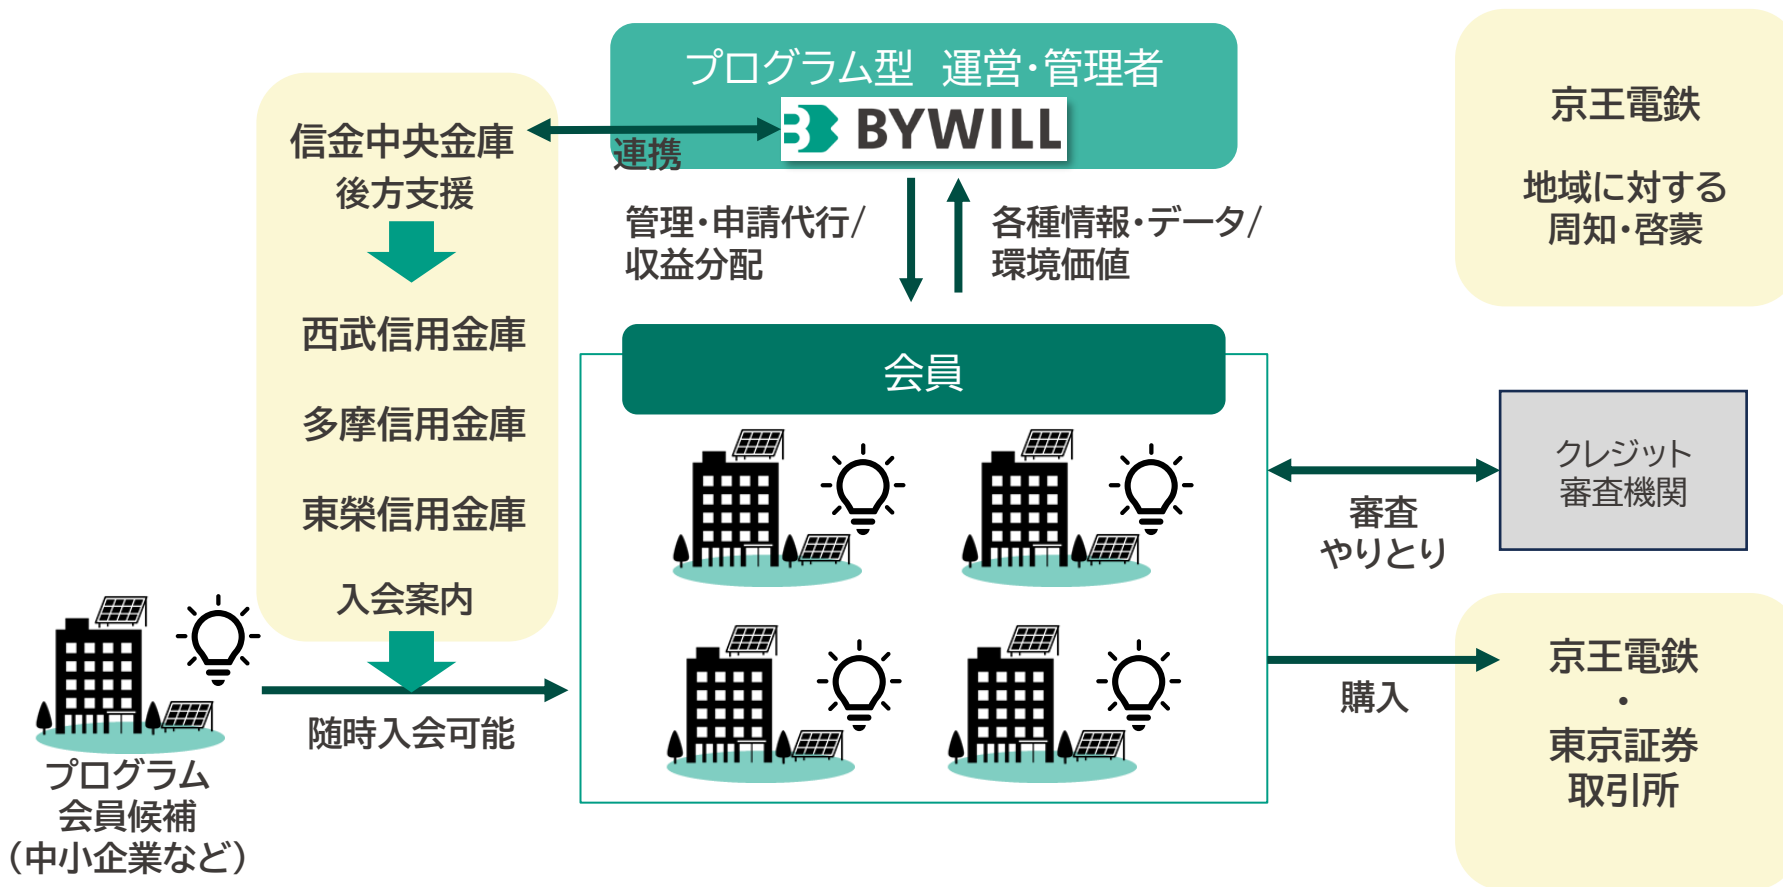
プログラム型 運営・管理者
BYWILL

信金中央金庫
後方支援

連携

西武信用金庫

多摩信用金庫

東榮信用金庫

入会案内

管理・申請代行/
収益分配

各種情報・データ/
環境価値

京王電鉄

地域に対する
周知・啓蒙

会員

審査
やりとり

クレジット
審査機関

購入

京王電鉄
・
東京証券
取引所

プログラム
会員候補
（中小企業など）

随時入会可能